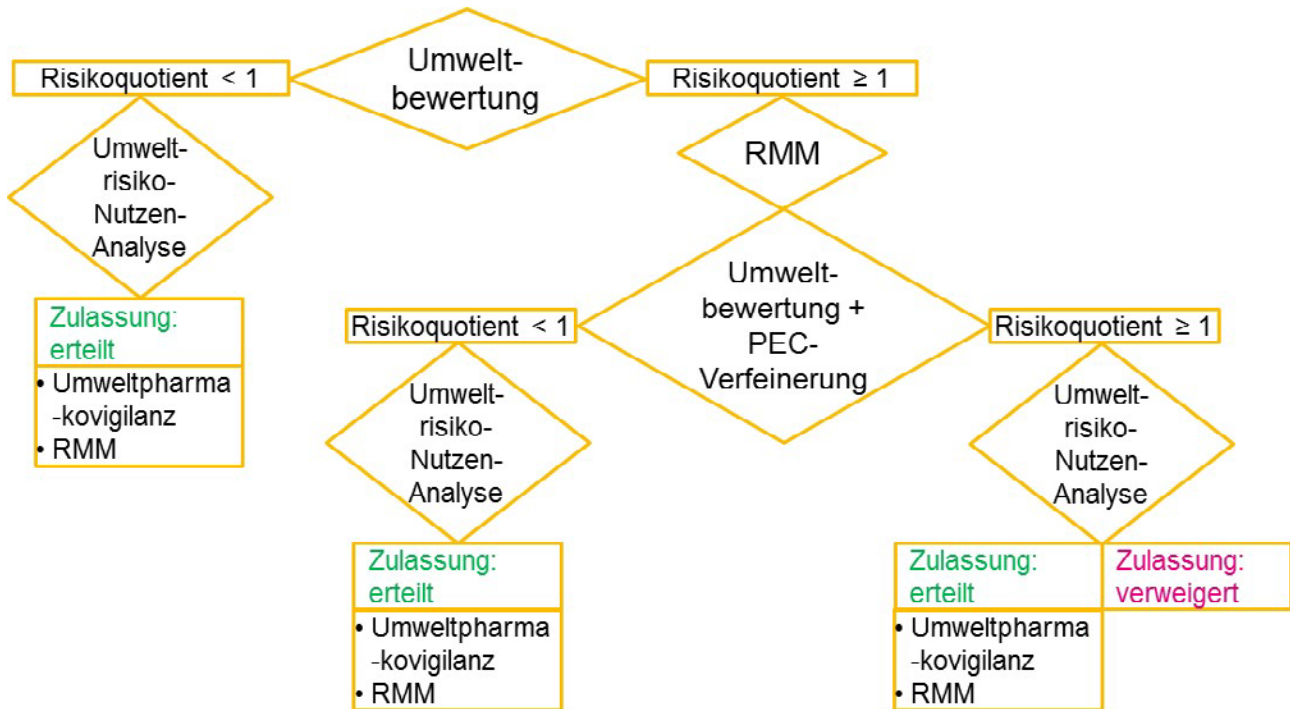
Risikoquotient < 1

Umweltbewertung

Risikoquotient ≥ 1

Umweltrisiko-Nutzen-Analyse

RMM

Zulassung: erteilt

• Umweltpharma-kovigilanz
• RMM

Risikoquotient < 1

Umweltbewertung + PEC-Verfeinerung

Risikoquotient ≥ 1

Umweltrisiko-Nutzen-Analyse

Umweltrisiko-Nutzen-Analyse

Zulassung: erteilt

• Umweltpharma-kovigilanz
• RMM

Zulassung: erteilt

Zulassung: verweigert

• Umweltpharma-kovigilanz
• RMM